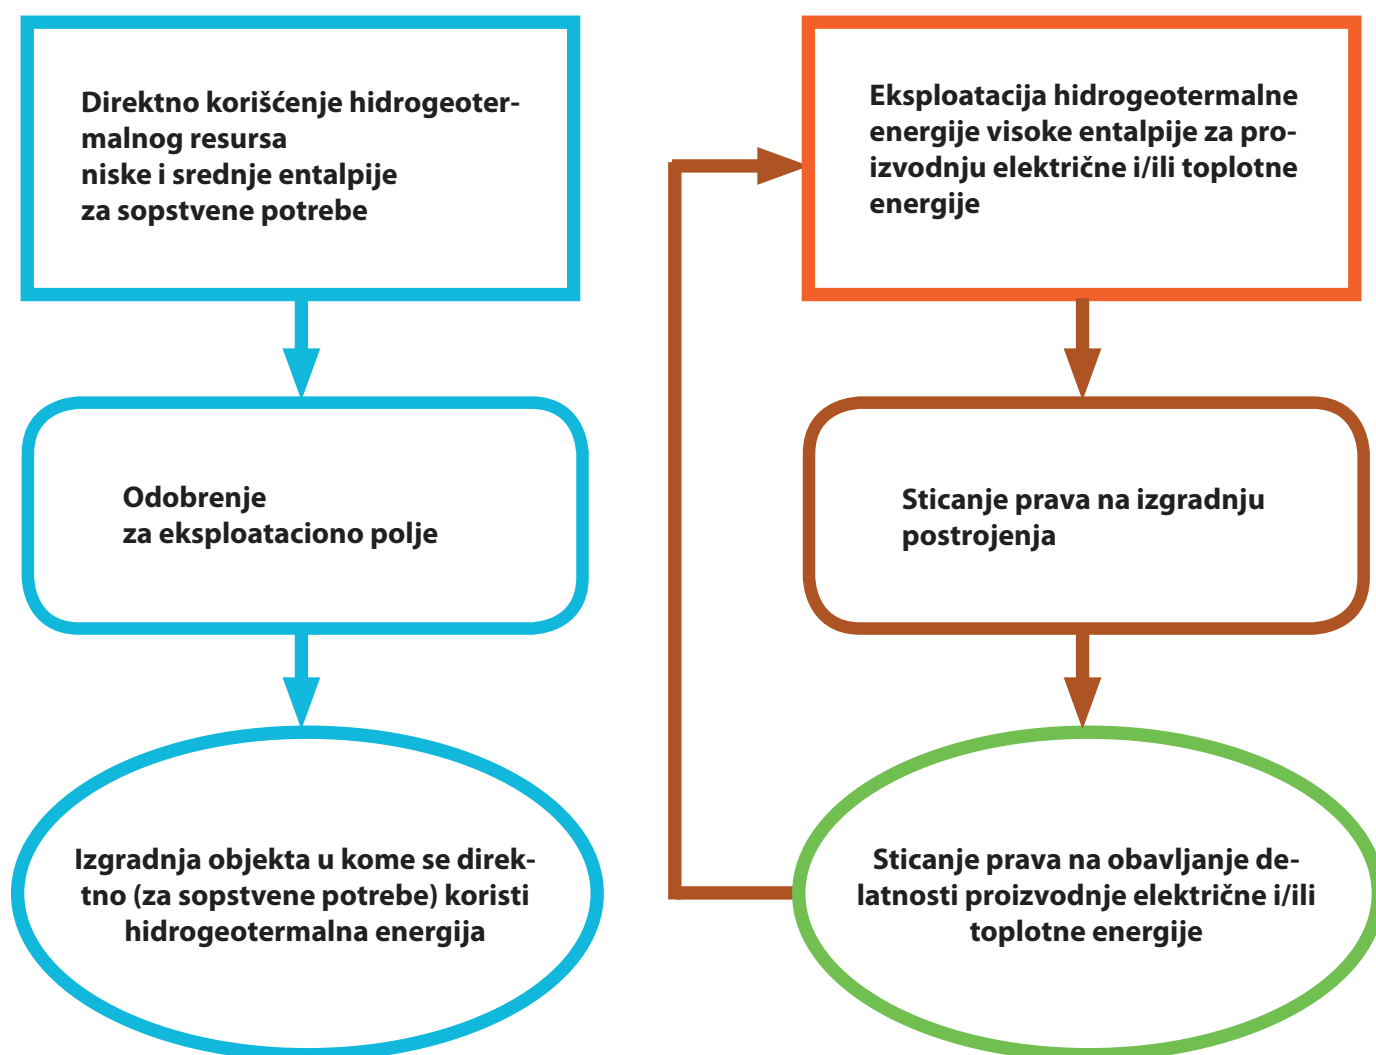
Direktno korišćenje hidrogeotermalnog resursa
niske i srednje entalpije
za sopstvene potrebe

Odobrenje
za eksploataciono polje

Izgradnja objekta u kome se direktno (za sopstvene potrebe) koristi hidrogeotermalna energija

Eksploatacija hidrogeotermalne energije visoke entalpije za proizvodnju električne i/ili toplotne energije

Sticanje prava na izgradnju postrojenja

Sticanje prava na obavljanje delatnosti proizvodnje električne i/ili toplotne energije